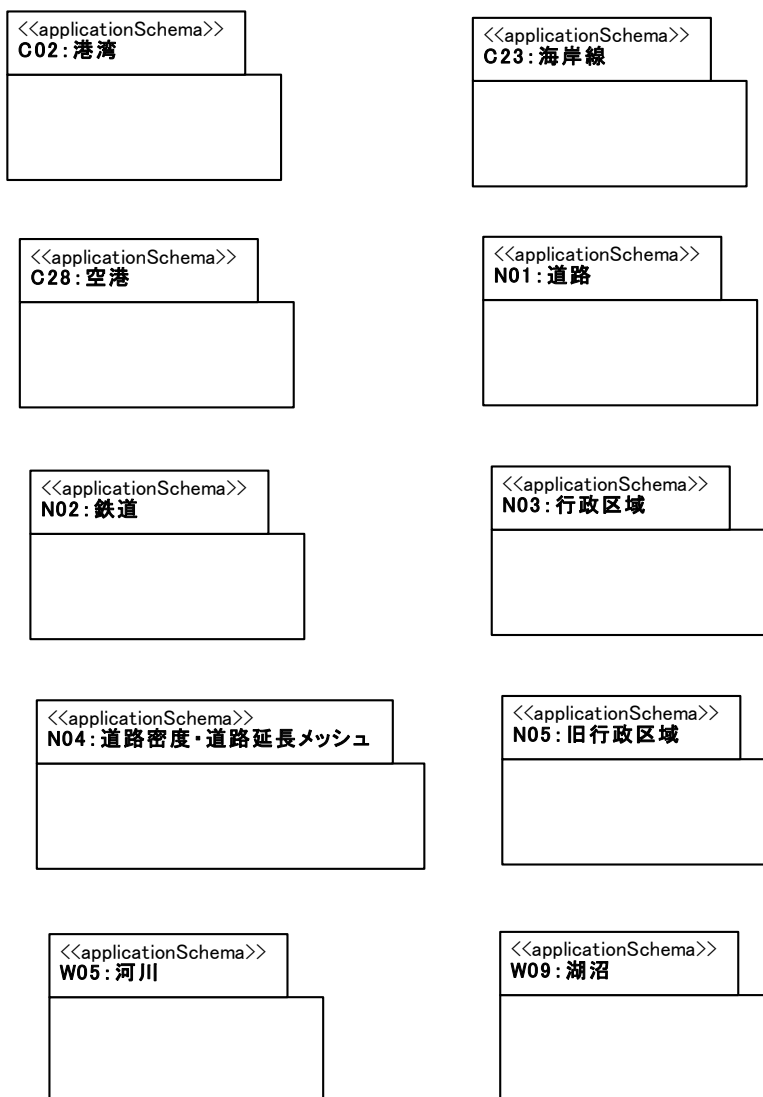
<<applicationSchema>>
C02:港湾

<<applicationSchema>>
C23:海岸線

<<applicationSchema>>
C28:空港

<<applicationSchema>>
N01:道路

<<applicationSchema>>
N02:鉄道

<<applicationSchema>>
N03:行政区域

<<applicationSchema>>
N04:道路密度・道路延長メッシュ

<<applicationSchema>>
N05:旧行政区域

<<applicationSchema>>
W05:河川

<<applicationSchema>>
W09:湖沼